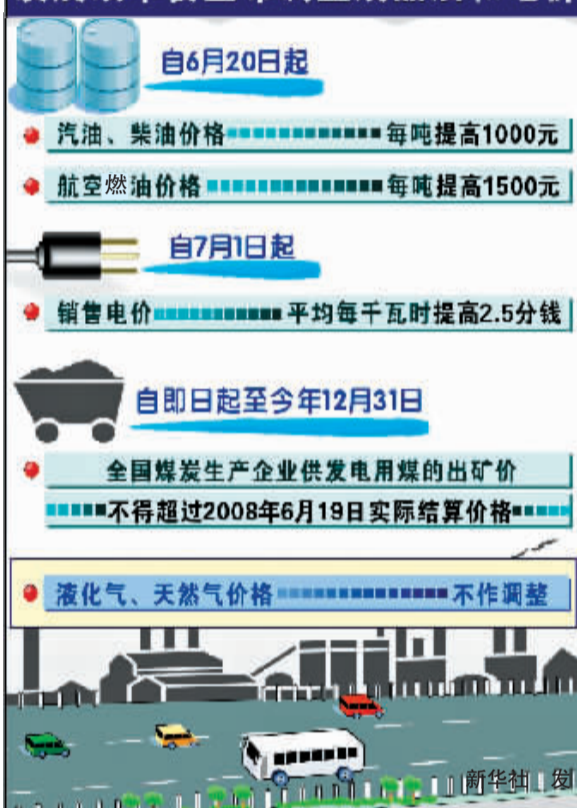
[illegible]

自6月20日起

汽油、柴油价格每吨提高1000元

航空燃油价格每吨提高1500元

自7月1日起

销售电价平均每千瓦时提高2.5分钱

自即日起至今年12月31日

全国煤炭生产企业供发电用煤的出矿价

不得超过2008年6月19日实际结算价格

液化气、天然气价格不作调整

新华社 发